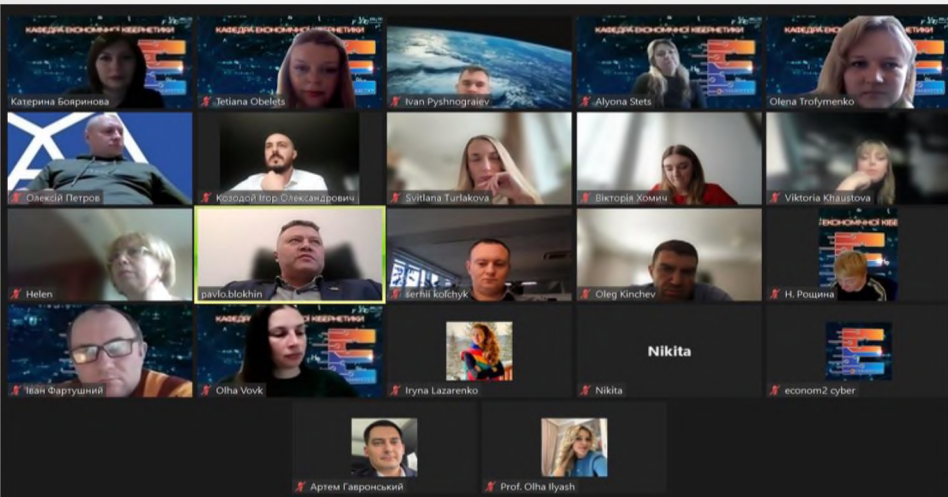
КАФЕДРА ЕКОНОМІЧНОЇ КІБЕРНЕТИКИ
Катерина Бояринова
КАФЕДРА ЕКОНОМІЧНОЇ КІБЕРНЕТИКИ
Tetiana Obelets
Ivan Pyshnograiev
КАФЕДРА ЕКОНОМІЧНОЇ КІБЕРНЕТИКИ
Alyona Stets
КАФЕДРА ЕКОНОМІЧНОЇ КІБЕРНЕТИКИ
Olena Trofymenko
Олексій Петров
Козодой Ігор Олександрович
Svitlana Turlakova
Вікторія Хомич
Viktoria Khaustova
Helen
pavlo.blokhin
serhii kolchyk
Oleg Kinchev
ЕКОНОМІЧНОЇ КІБЕ
Н. Рощина
Іван Фартушний
КАФЕДРА ЕКОНОМІЧНОЇ КІБЕРНЕТИКИ
Olha Vovk
Iryna Lazarenko
Nikita
Nikita
econom2 cyber
Артем Гавронський
Prof. Olha Ilyash